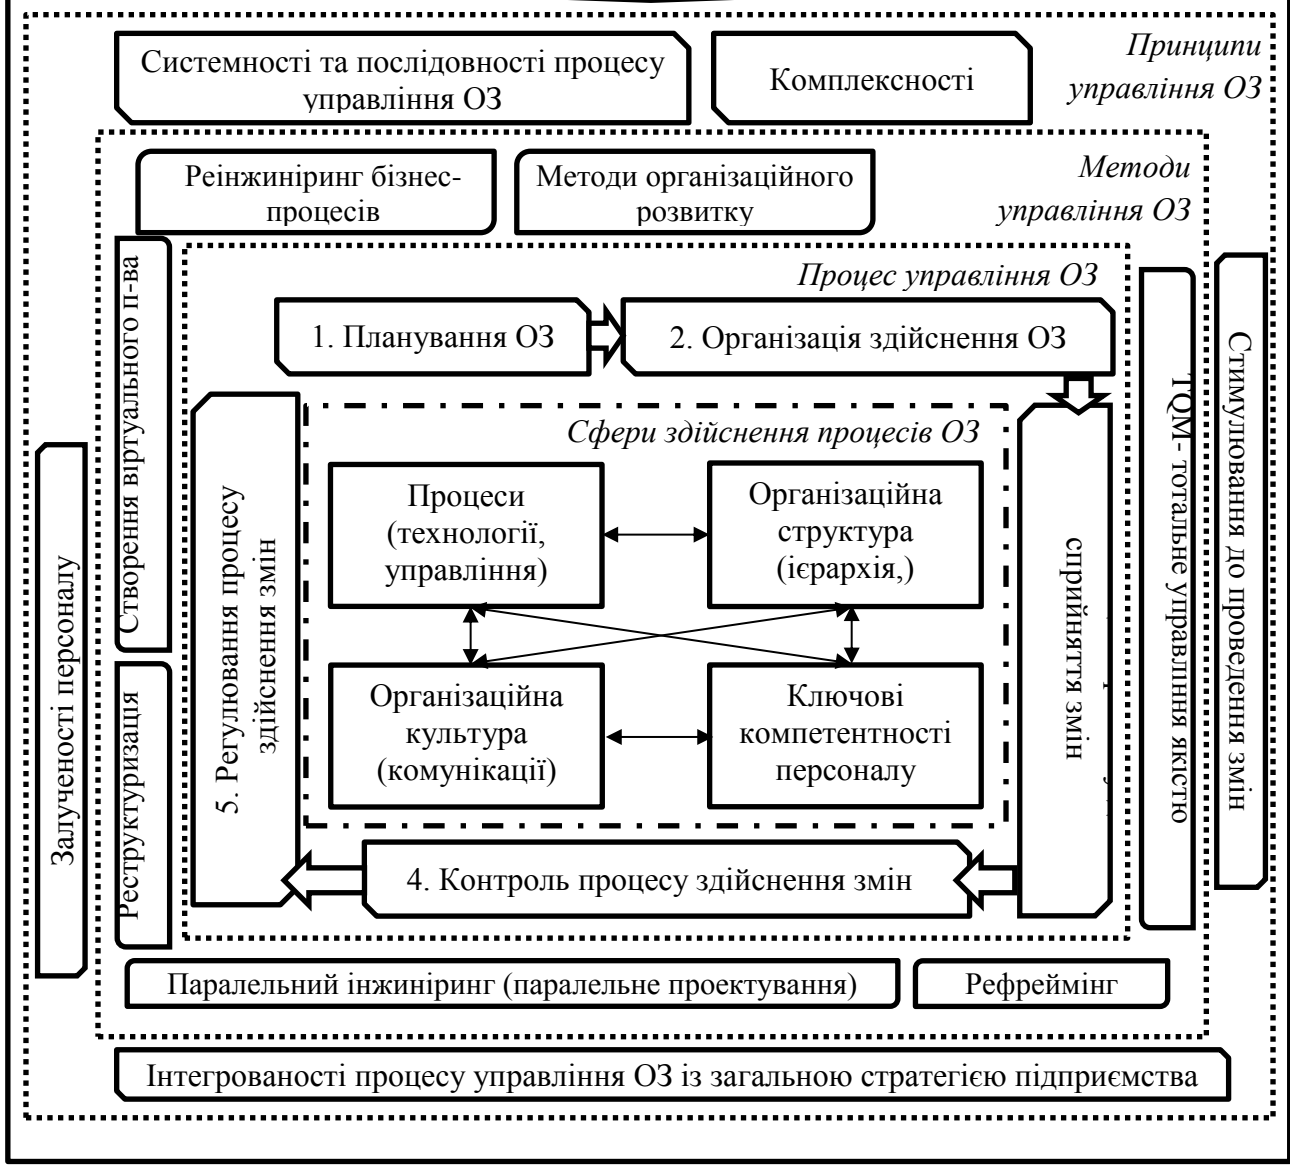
Системності та послідовності процесу управління ОЗ

Комплексності

Принципи управління ОЗ

Реінжиніринг бізнес-процесів

Методи організаційного розвитку

Методи управління ОЗ

Процес управління ОЗ

1. Планування ОЗ

2. Організація здійснення ОЗ

Сфери здійснення процесів ОЗ

Процеси (технології, управління)

Організаційна структура (ієрархія,)

Організаційна культура (комунікації)

Ключові компетентності персоналу

Створення віртуального п-ва

Залученості персоналу

Реструктуризаця

5. Регулювання процесу здійснення змін

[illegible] сприйняття змін

TQM- тотальне управління якістю

Стимулювання до проведення змін

4. Контроль процесу здійснення змін

Паралельний інжиніринг (паралельне проектування)

Рефреймінг

Інтегрованості процесу управління ОЗ із загальною стратегією підприємства